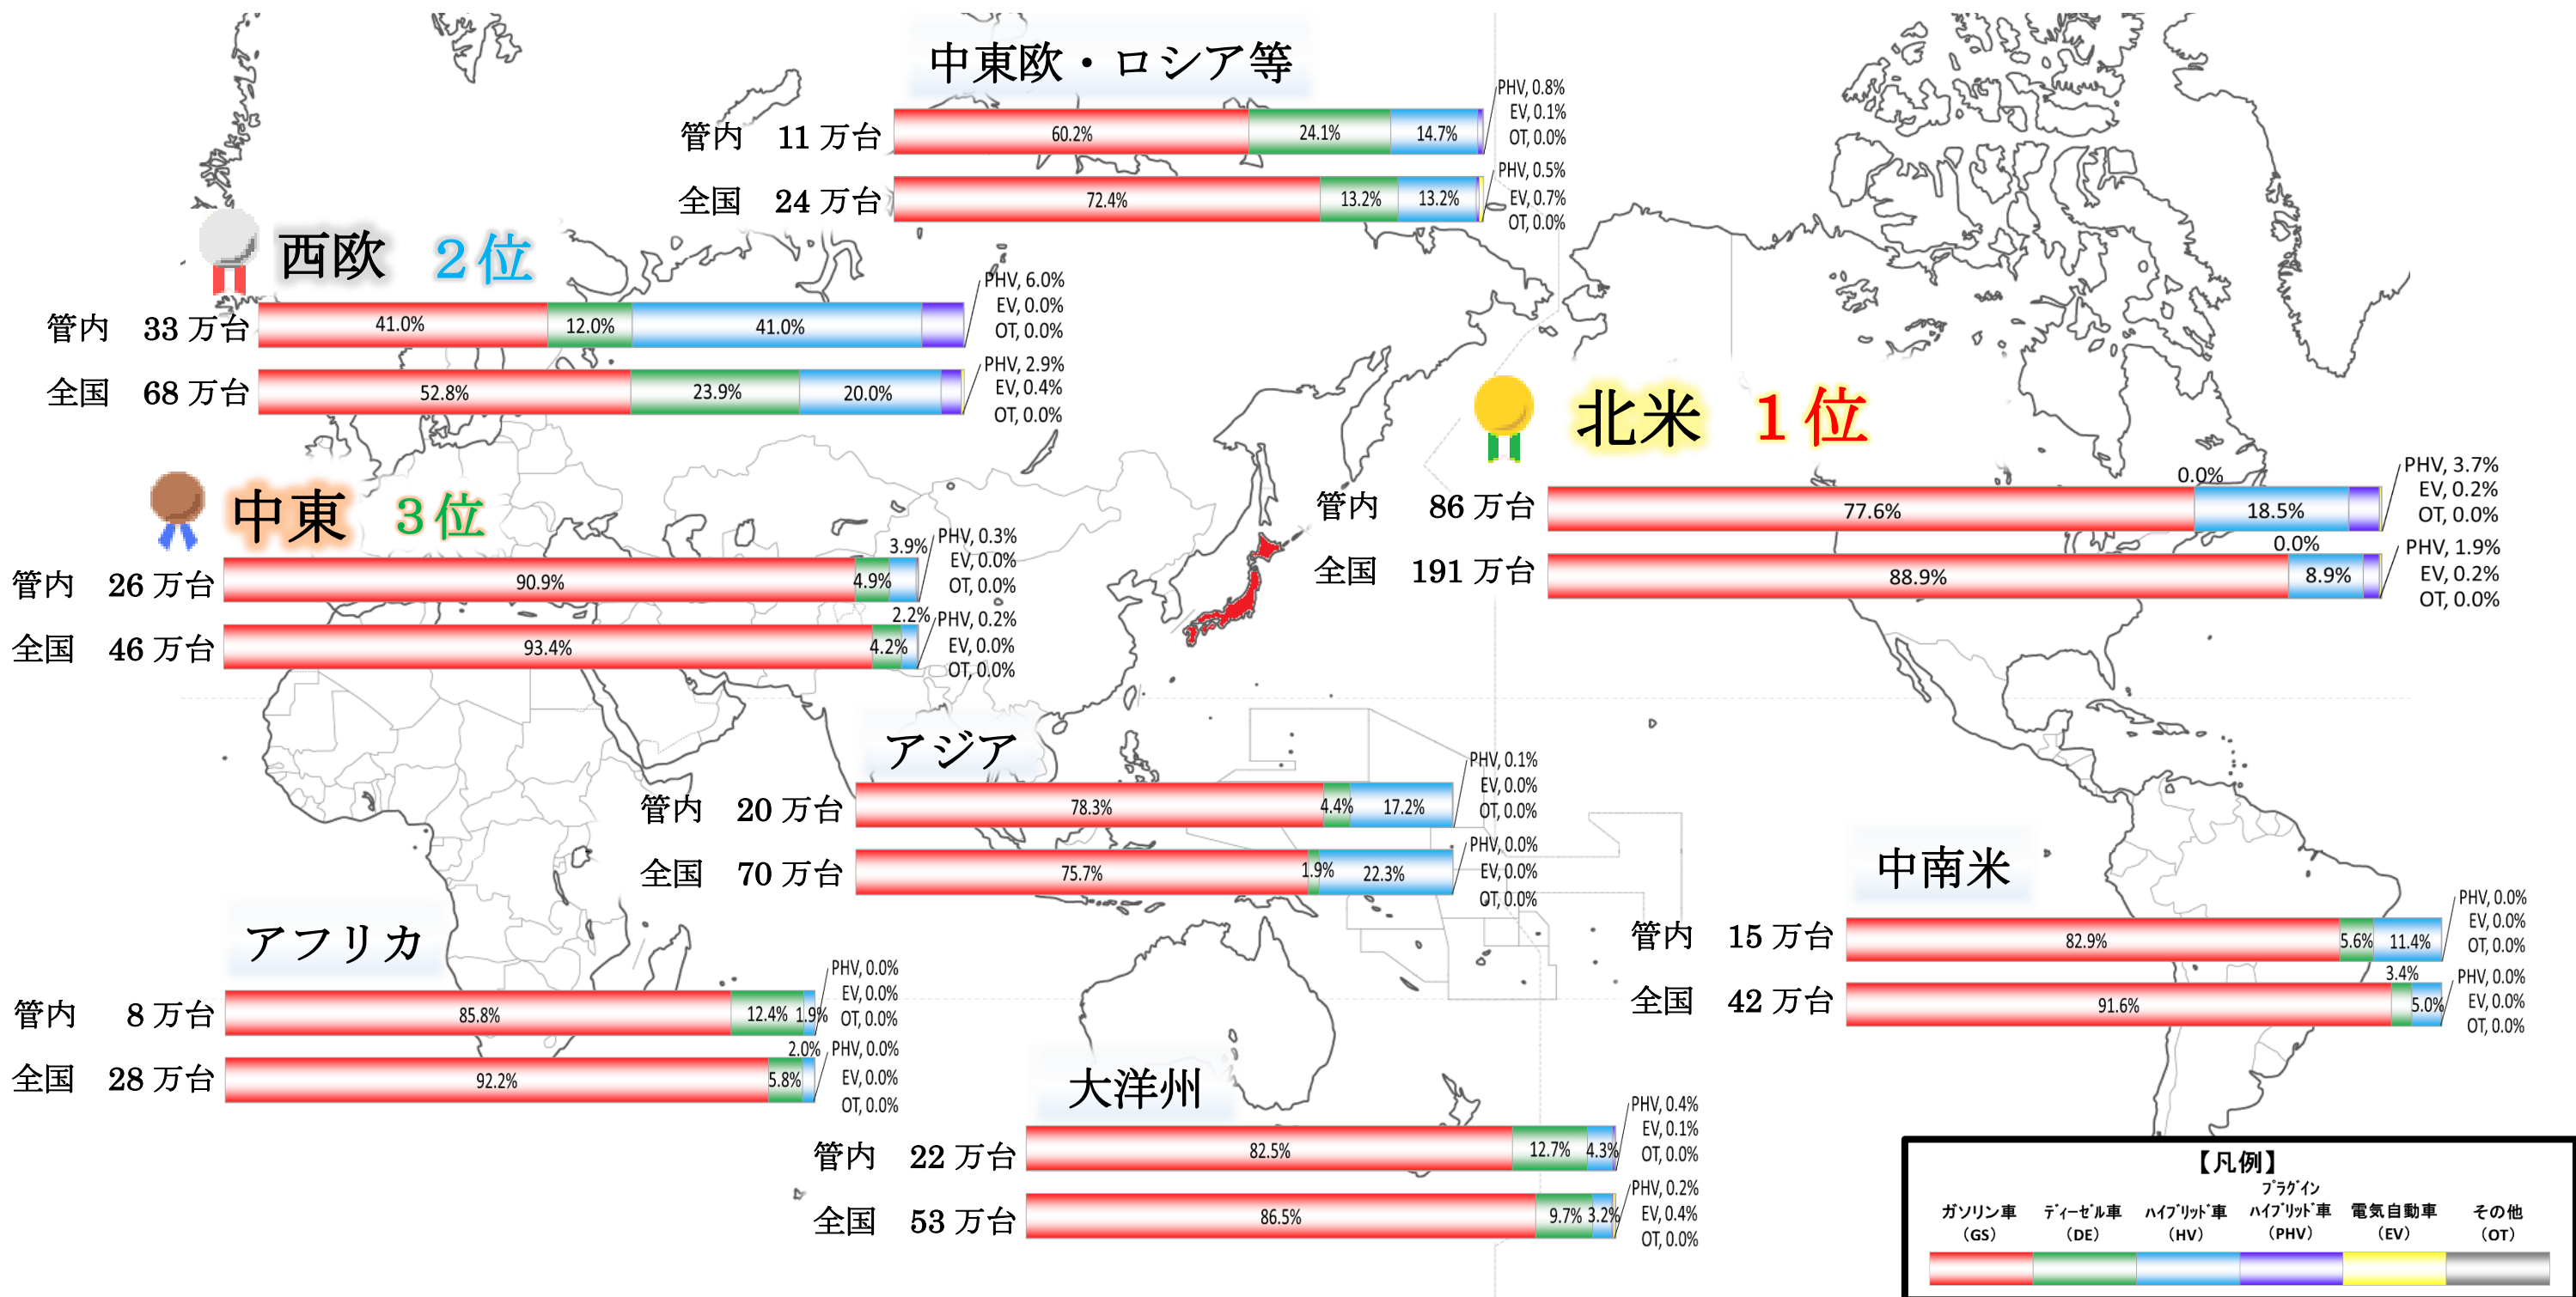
中東欧・ロシア等

管内　11 万台
60.2%　24.1%　14.7%
PHV, 0.8%
EV, 0.1%
OT, 0.0%

全国　24 万台
72.4%　13.2%　13.2%
PHV, 0.5%
EV, 0.7%
OT, 0.0%

西欧　2位

管内　33 万台
41.0%　12.0%　41.0%
PHV, 6.0%
EV, 0.0%
OT, 0.0%

全国　68 万台
52.8%　23.9%　20.0%
PHV, 2.9%
EV, 0.4%
OT, 0.0%

北米　1位

管内　86 万台
0.0%
77.6%　18.5%
PHV, 3.7%
EV, 0.2%
OT, 0.0%

全国　191 万台
0.0%
88.9%　8.9%
PHV, 1.9%
EV, 0.2%
OT, 0.0%

中東　3位

管内　26 万台
3.9%
90.9%　4.9%
PHV, 0.3%
EV, 0.0%
OT, 0.0%

全国　46 万台
2.2%
93.4%　4.2%
PHV, 0.2%
EV, 0.0%
OT, 0.0%

アジア

管内　20 万台
78.3%　4.4%　17.2%
PHV, 0.1%
EV, 0.0%
OT, 0.0%

全国　70 万台
75.7%　1.9%　22.3%
PHV, 0.0%
EV, 0.0%
OT, 0.0%

中南米

管内　15 万台
82.9%　5.6%　11.4%
PHV, 0.0%
EV, 0.0%
OT, 0.0%

全国　42 万台
3.4%
91.6%　5.0%
PHV, 0.0%
EV, 0.0%
OT, 0.0%

アフリカ

管内　8 万台
85.8%　12.4%　1.9%
PHV, 0.0%
EV, 0.0%
OT, 0.0%

全国　28 万台
2.0%
92.2%　5.8%
PHV, 0.0%
EV, 0.0%
OT, 0.0%

大洋州

管内　22 万台
82.5%　12.7%　4.3%
PHV, 0.4%
EV, 0.1%
OT, 0.0%

全国　53 万台
86.5%　9.7%　3.2%
PHV, 0.2%
EV, 0.4%
OT, 0.0%

【凡例】
| ガソリン車 (GS) | ﾃﾞｨｰｾﾞﾙ車 (DE) | ﾊｲﾌﾞﾘｯﾄﾞ車 (HV) | ﾌﾟﾗｸﾞｲﾝ ﾊｲﾌﾞﾘｯﾄﾞ車 (PHV) | 電気自動車 (EV) | その他 (OT) |